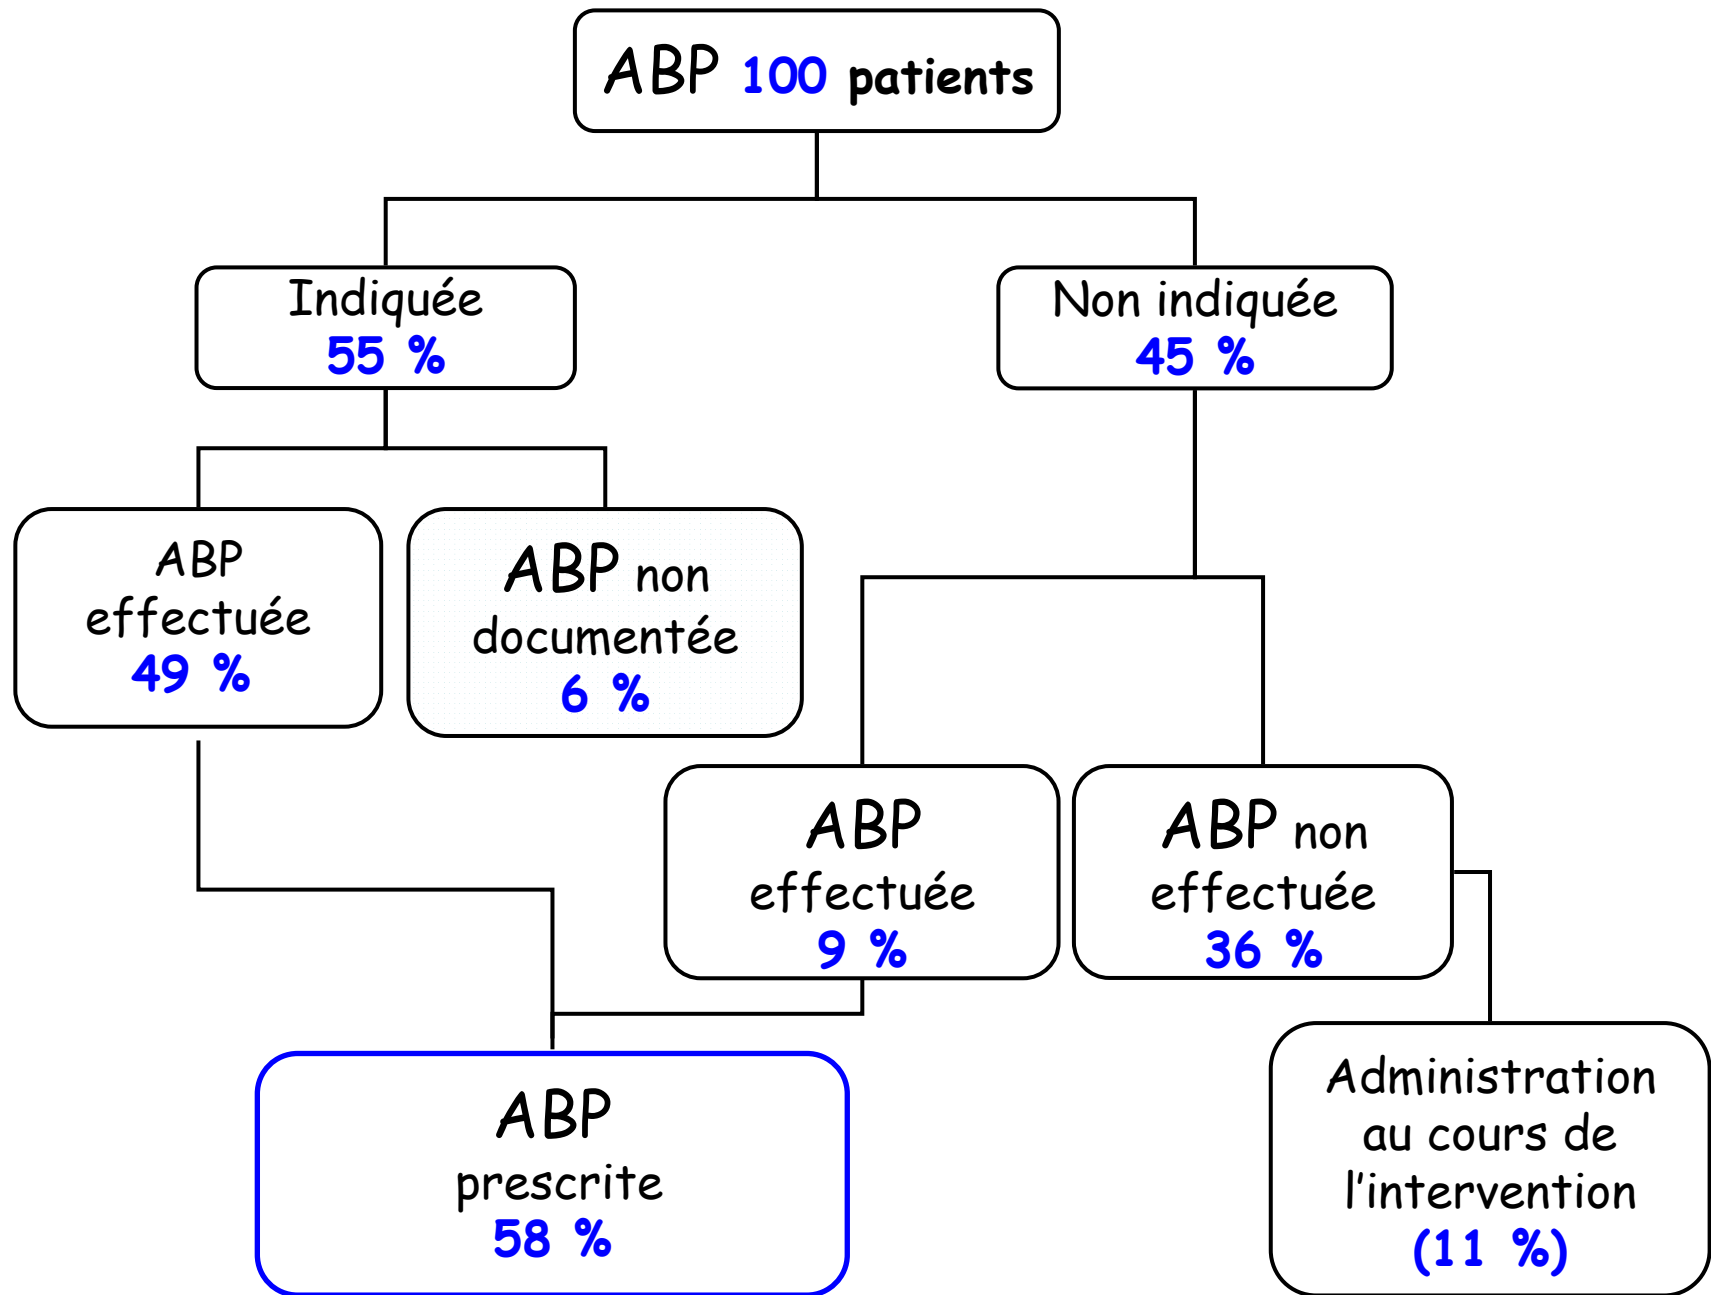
ABP 100 patients

Indiquée
55 %

Non indiquée
45 %

ABP effectuée
49 %

ABP non documentée
6 %

ABP effectuée
9 %

ABP non effectuée
36 %

ABP prescrite
58 %

Administration au cours de l'intervention
(11 %)